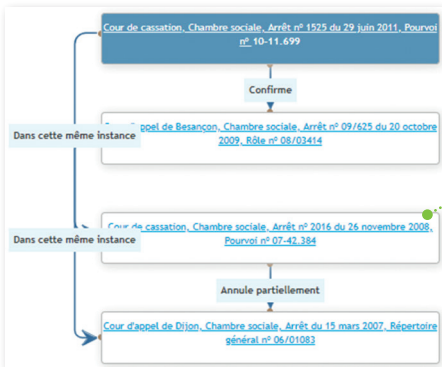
Cour de cassation, Chambre sociale, Arrêt nº 1525 du 29 juin 2011, Pourvoi nº 10-11.699

Confirme

Dans cette même instance

Cour d'appel de Besançon, Chambre sociale, Arrêt nº 09/625 du 20 octobre 2009, Rôle nº 08/03414

Dans cette même instance

Cour de cassation, Chambre sociale, Arrêt nº 2016 du 26 novembre 2008, Pourvoi nº 07-42.384

Annule partiellement

Cour d'appel de Dijon, Chambre sociale, Arrêt du 15 mars 2007, Répertoire général nº 06/01083